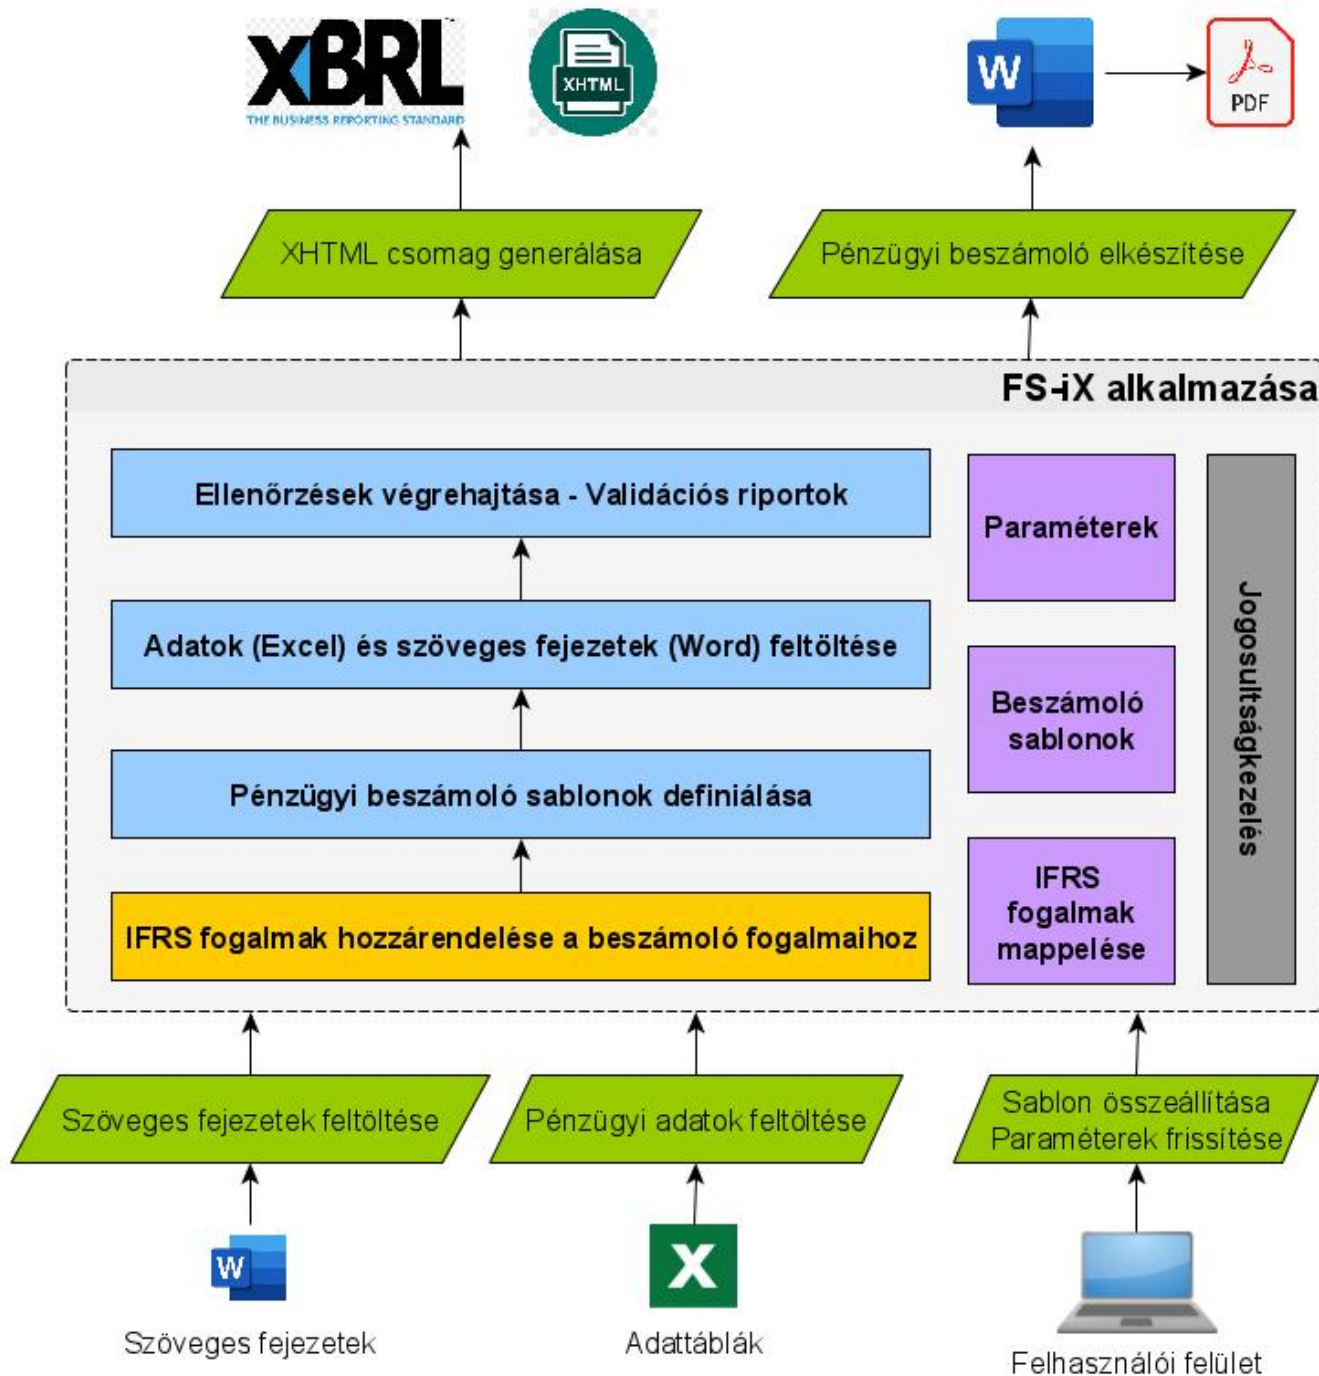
XBRL
THE BUSINESS REPORTING STANDARD

XHTML

W

PDF

XHTML csomag generálása

Pénzügyi beszámoló elkészítése

FS-iX alkalmazása

Ellenőrzések végrehajtása - Validációs riportok

Adatok (Excel) és szöveges fejezetek (Word) feltöltése

Pénzügyi beszámoló sablonok definiálása

IFRS fogalmak hozzárendelése a beszámoló fogalmaihoz

Paraméterek

Beszámoló sablonok

IFRS fogalmak mappelése

Jogosultságkezelés

Szöveges fejezetek feltöltése

Pénzügyi adatok feltöltése

Sablon összeállítása Paraméterek frissítése

W

Szöveges fejezetek

X

Adattáblák

Felhasználói felület